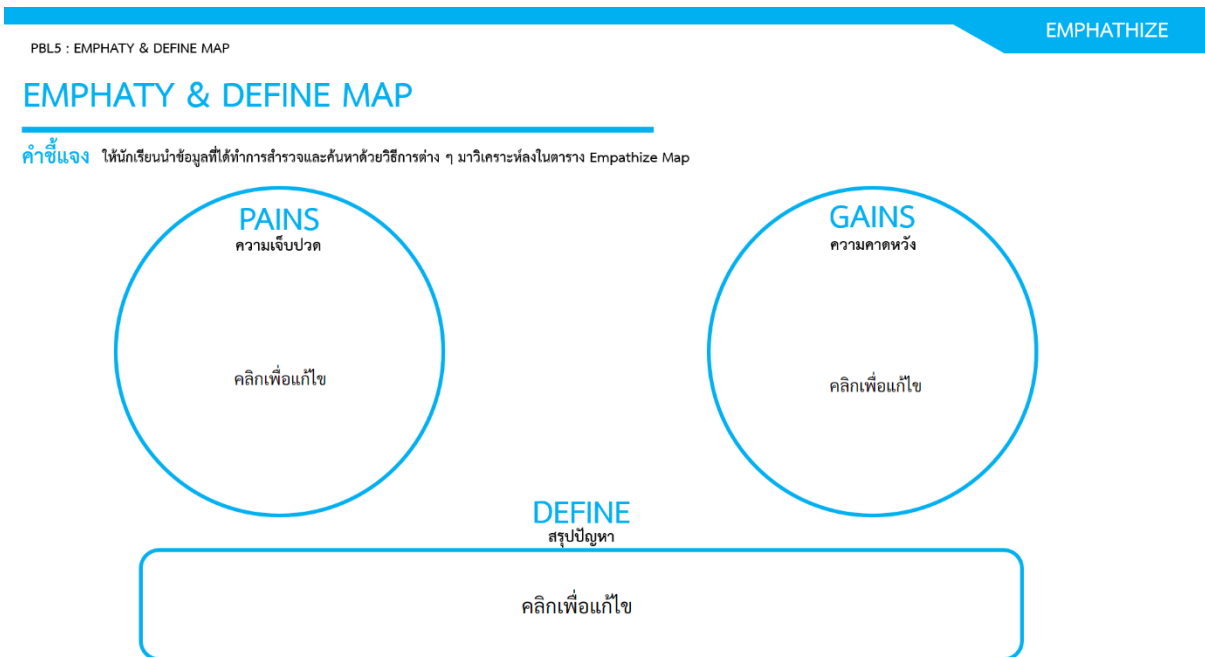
EMPHATHIZE

PBL5 : EMPHATY & DEFINE MAP

EMPHATY & DEFINE MAP

คำชี้แจง ให้นักเรียนนำข้อมูลที่ได้ทำการสำรวจและค้นหาด้วยวิธีการต่าง ๆ มาวิเคราะห์ลงในตาราง Empathize Map

PAINS
ความเจ็บปวด

คลิกเพื่อแก้ไข

GAINS
ความคาดหวัง

คลิกเพื่อแก้ไข

DEFINE
สรุปปัญหา

คลิกเพื่อแก้ไข